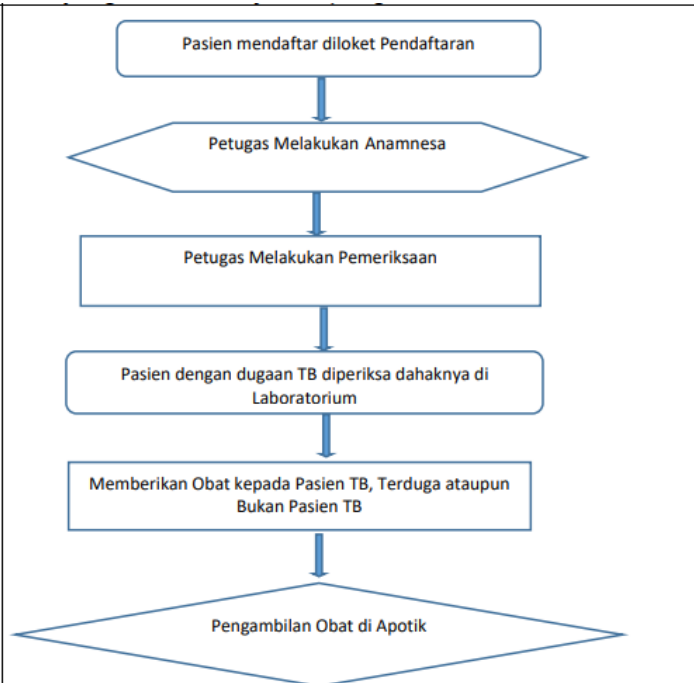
Pasien mendaftar diloket Pendaftaran

Petugas Melakukan Anamnesa

Petugas Melakukan Pemeriksaan

Pasien dengan dugaan TB diperiksa dahaknya di Laboratorium

Memberikan Obat kepada Pasien TB, Terduga ataupun Bukan Pasien TB

Pengambilan Obat di Apotik